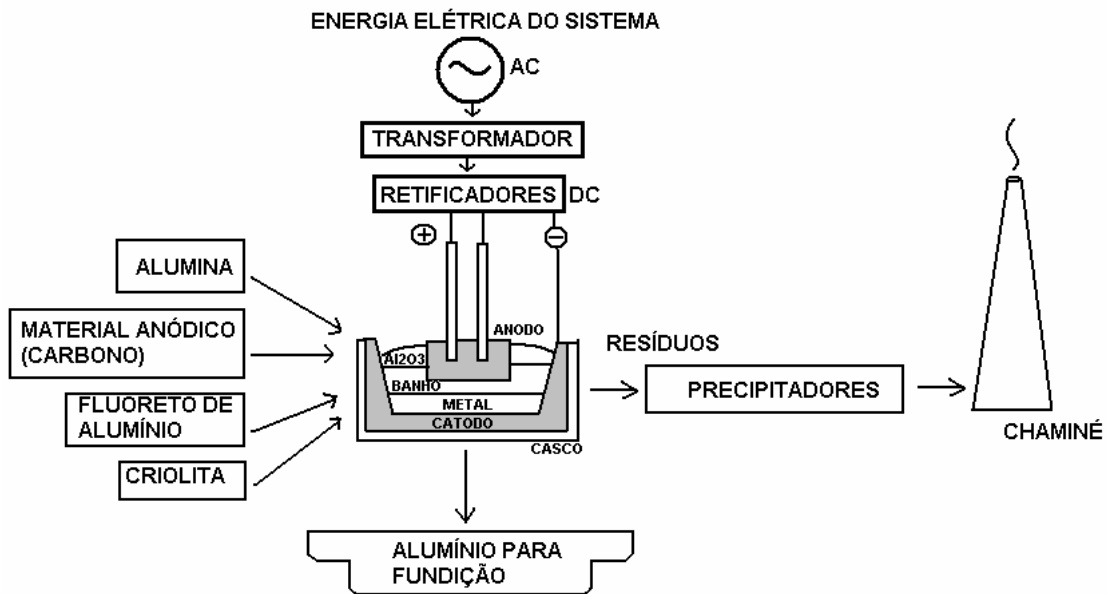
ENERGIA ELÉTRICA DO SISTEMA

AC

TRANSFORMADOR

RETIFICADORES DC

$\oplus$

$\ominus$

ALUMINA

MATERIAL ANÓDICO (CARBONO)

FLUORETO DE ALUMÍNIO

CRIOLITA

Al2O3

ANODO

BANHO

METAL

CATODO

CASCO

RESÍDUOS

PRECIPITADORES

CHAMINÉ

ALUMÍNIO PARA FUNDIÇÃO